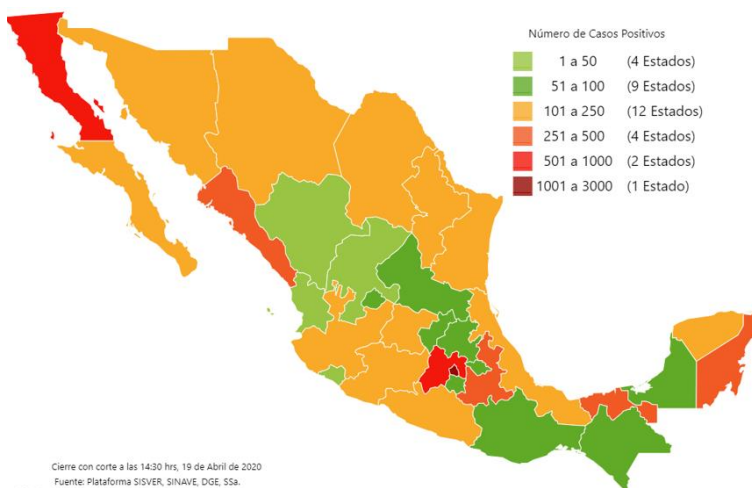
Número de Casos Positivos

| | |
|---|---|
| 1 a 50 | (4 Estados) |
| 51 a 100 | (9 Estados) |
| 101 a 250 | (12 Estados) |
| 251 a 500 | (4 Estados) |
| 501 a 1000 | (2 Estados) |
| 1001 a 3000 | (1 Estado) |

Cierre con corte a las 14:30 hrs, 19 de Abril de 2020
Fuente: Plataforma SISVER, SINAVE, DGE, SSa.